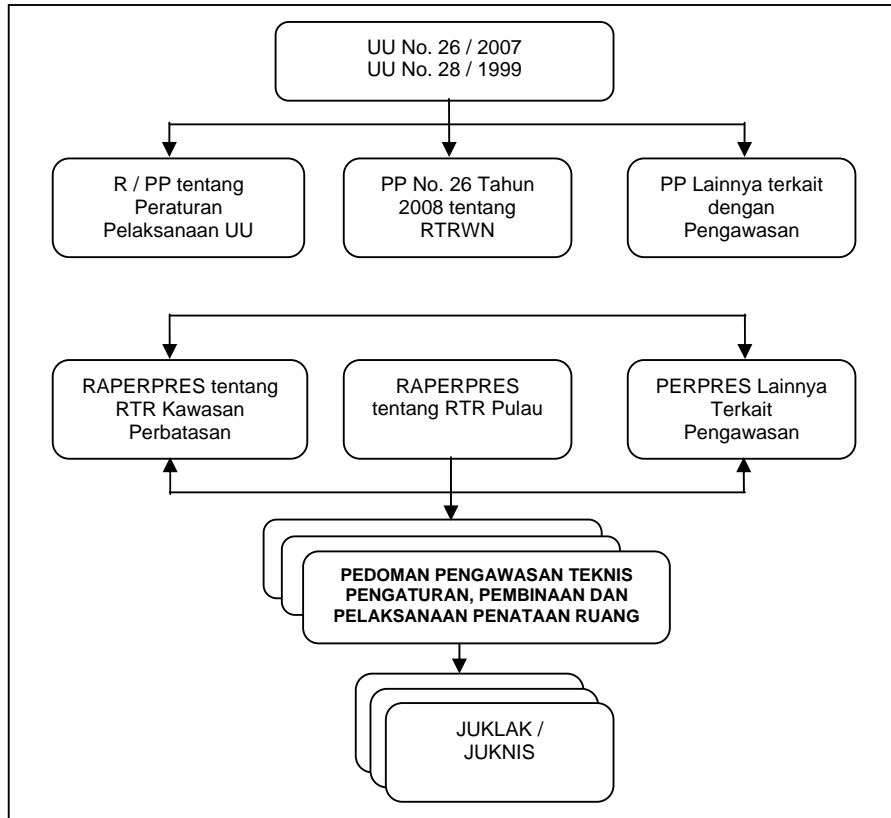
UU No. 26 / 2007
UU No. 28 / 1999

R / PP tentang Peraturan Pelaksanaan UU

PP No. 26 Tahun 2008 tentang RTRWN

PP Lainnya terkait dengan Pengawasan

RAPERPRES tentang RTR Kawasan Perbatasan

RAPERPRES tentang RTR Pulau

PERPRES Lainnya Terkait Pengawasan

PEDOMAN PENGAWASAN TEKNIS PENGATURAN, PEMBINAAN DAN PELAKSANAAN PENATAAN RUANG

JUKLAK / JUKNIS